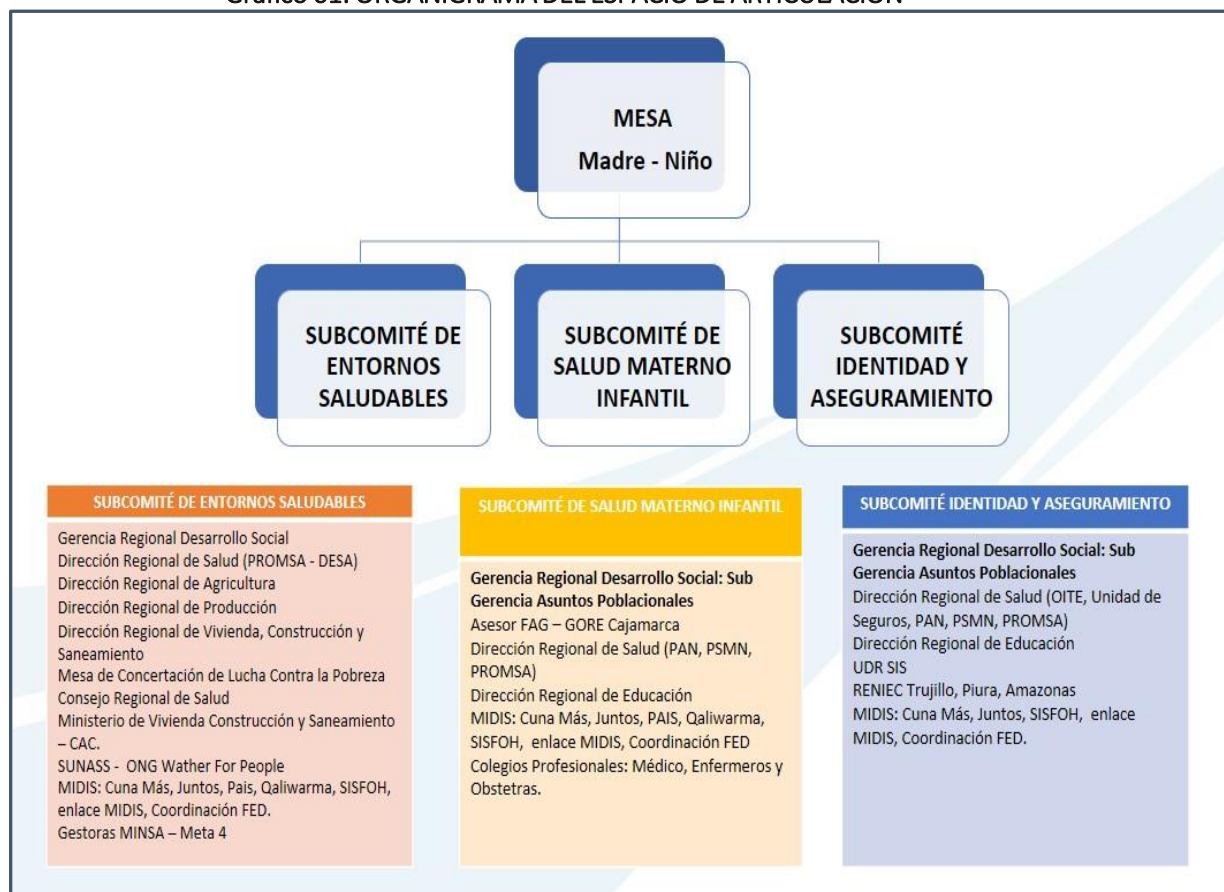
Gráfico 01: ORGANIGRAMA DEL ESPACIO DE ARTICULACIÓN

MESA
Madre - Niño

SUBCOMITÉ DE ENTORNOS SALUDABLES

SUBCOMITÉ DE SALUD MATERNO INFANTIL

SUBCOMITÉ IDENTIDAD Y ASEGURAMIENTO

SUBCOMITÉ DE ENTORNOS SALUDABLES

Gerencia Regional Desarrollo Social
Dirección Regional de Salud (PROMSA - DESA)
Dirección Regional de Agricultura
Dirección Regional de Producción
Dirección Regional de Vivienda, Construcción y Saneamiento
Mesa de Concertación de Lucha Contra la Pobreza
Consejo Regional de Salud
Ministerio de Vivienda Construcción y Saneamiento – CAC.
SUNASS - ONG Wather For People
MIDIS: Cuna Más, Juntos, Pais, Qaliwarma, SISFOH, enlace MIDIS, Coordinación FED.
Gestoras MINSA – Meta 4

SUBCOMITÉ DE SALUD MATERNO INFANTIL

Gerencia Regional Desarrollo Social: Sub Gerencia Asuntos Poblacionales
Asesor FAG – GORE Cajamarca
Dirección Regional de Salud (PAN, PSMN, PROMSA)
Dirección Regional de Educación
MIDIS: Cuna Más, Juntos, PAIS, Qaliwarma, SISFOH, enlace MIDIS, Coordinación FED
Colegios Profesionales: Médico, Enfermeros y Obstetras.

SUBCOMITÉ IDENTIDAD Y ASEGURAMIENTO

Gerencia Regional Desarrollo Social: Sub Gerencia Asuntos Poblacionales
Dirección Regional de Salud (OITE, Unidad de Seguros, PAN, PSMN, PROMSA)
Dirección Regional de Educación
UDR SIS
RENIEC Trujillo, Piura, Amazonas
MIDIS: Cuna Más, Juntos, SISFOH, enlace MIDIS, Coordinación FED.